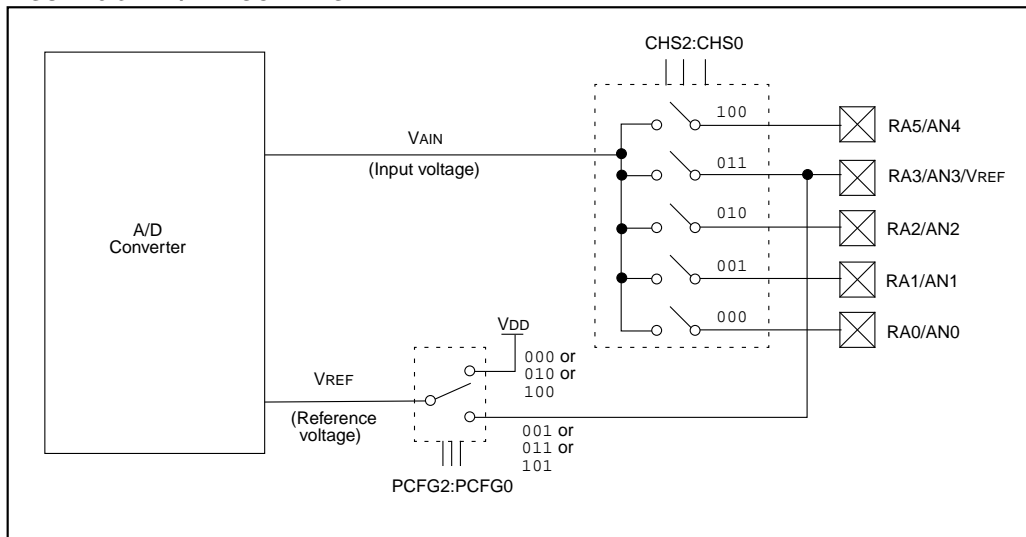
CHS2:CHS0

A/D Converter

VAIN

(Input voltage)

100

011

010

001

000

RA5/AN4

RA3/AN3/VREF

RA2/AN2

RA1/AN1

RA0/AN0

VDD

000 or 010 or 100

VREF

(Reference voltage)

001 or 011 or 101

PCFG2:PCFG0